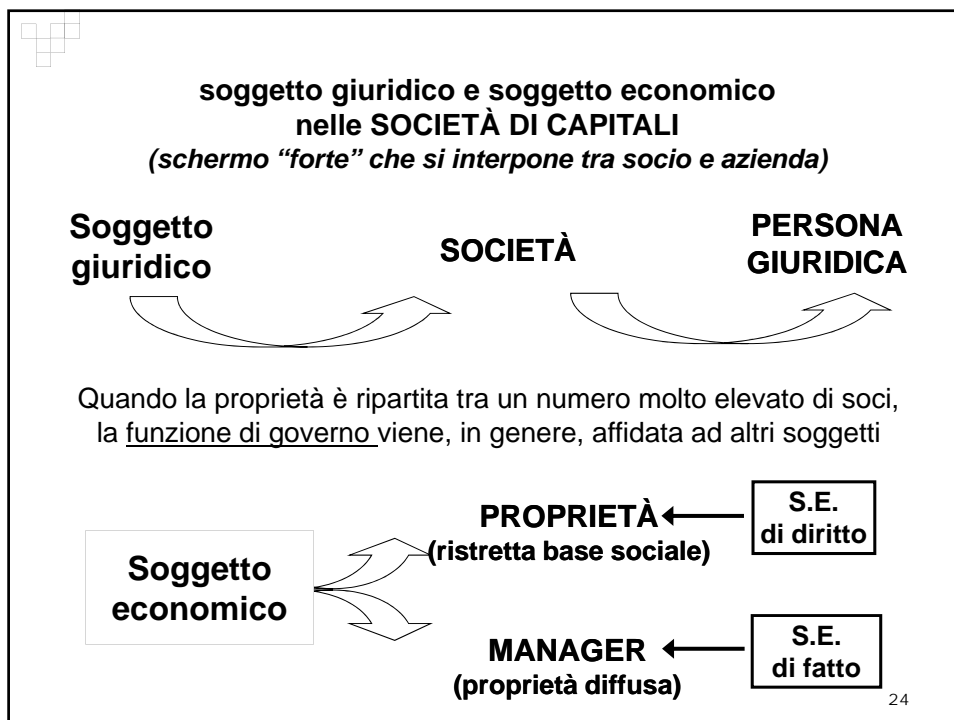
**soggetto giuridico e soggetto economico nelle SOCIETÀ DI CAPITALI**
***(schermo "forte" che si interpone tra socio e azienda)***

**Soggetto giuridico**

**SOCIETÀ**

**PERSONA GIURIDICA**

Quando la proprietà è ripartita tra un numero molto elevato di soci, la funzione di governo viene, in genere, affidata ad altri soggetti

**Soggetto economico**

**PROPRIETÀ**
**(ristretta base sociale)**

**S.E. di diritto**

**MANAGER**
**(proprietà diffusa)**

**S.E. di fatto**

24